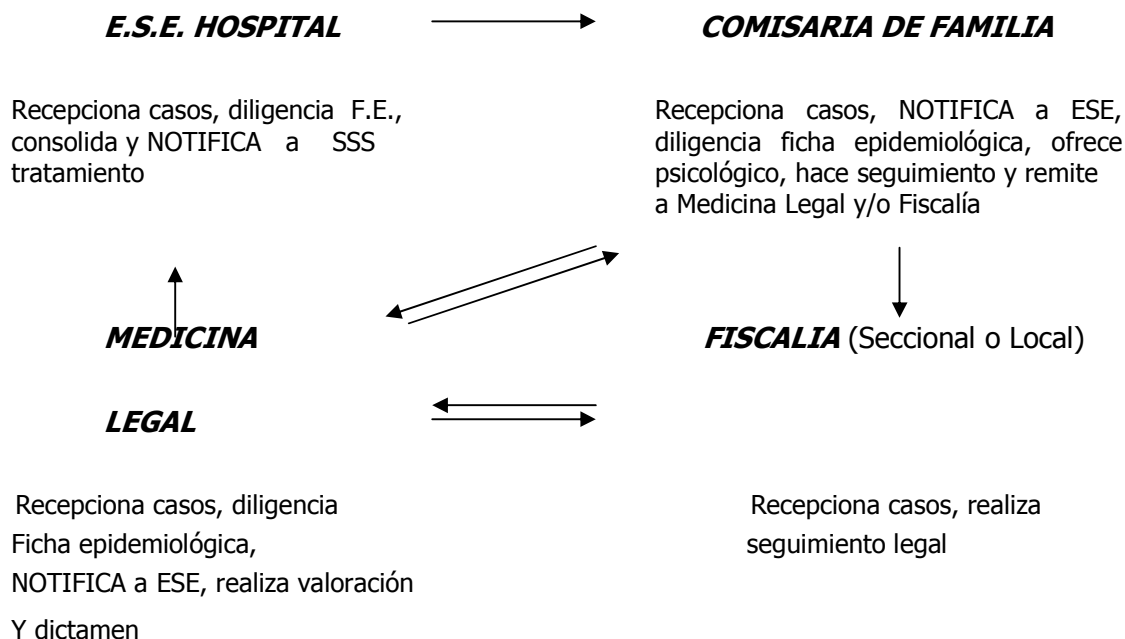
E.S.E. HOSPITAL

COMISARIA DE FAMILIA

Recepciona casos, diligencia F.E., consolida y NOTIFICA a SSS tratamiento

Recepciona casos, NOTIFICA a ESE, diligencia ficha epidemiológica, ofrece psicológico, hace seguimiento y remite a Medicina Legal y/o Fiscalía

MEDICINA

FISCALIA (Seccional o Local)

LEGAL

Recepciona casos, diligencia Ficha epidemiológica, NOTIFICA a ESE, realiza valoración Y dictamen

Recepciona casos, realiza seguimiento legal